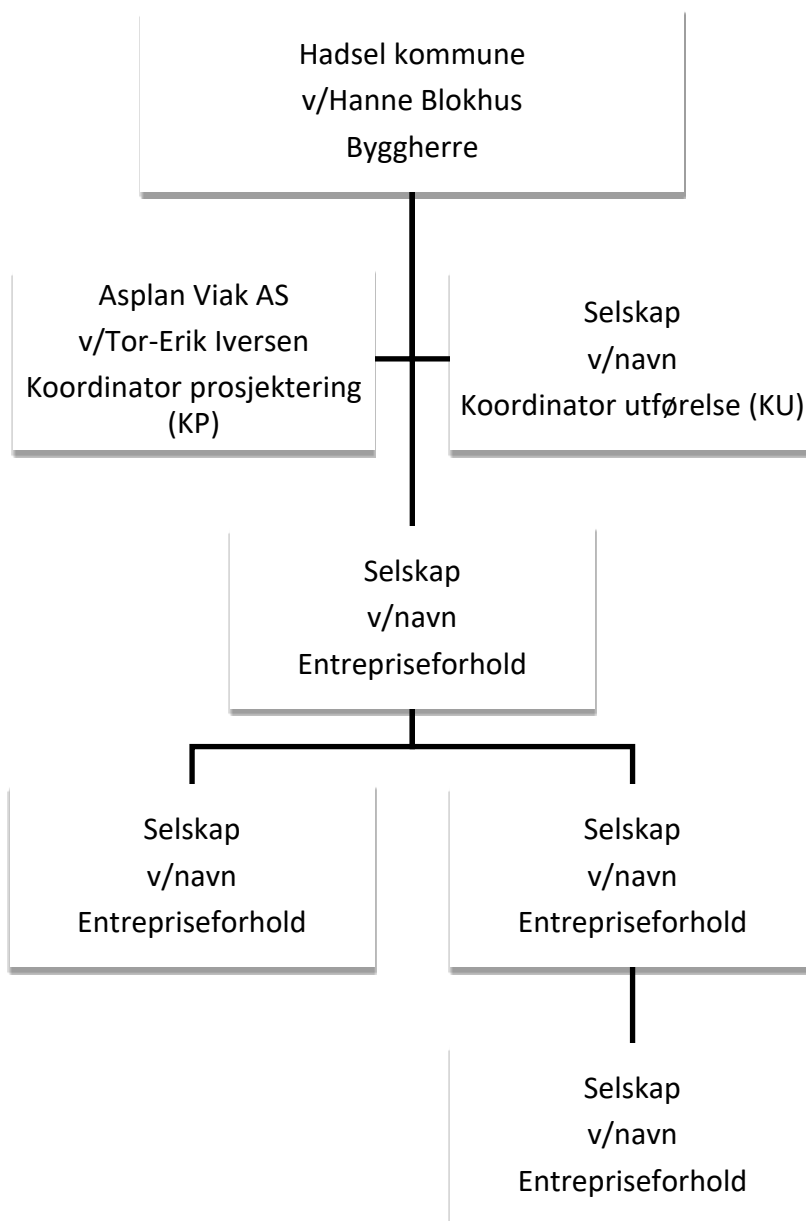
Hadsel kommune
v/Hanne Blokhus
Byggherre

Asplan Viak AS
v/Tor-Erik Iversen
Koordinator prosjektering (KP)

Selskap
v/navn
Koordinator utførelse (KU)

Selskap
v/navn
Entrepriseforhold

Selskap
v/navn
Entrepriseforhold

Selskap
v/navn
Entrepriseforhold

Selskap
v/navn
Entrepriseforhold